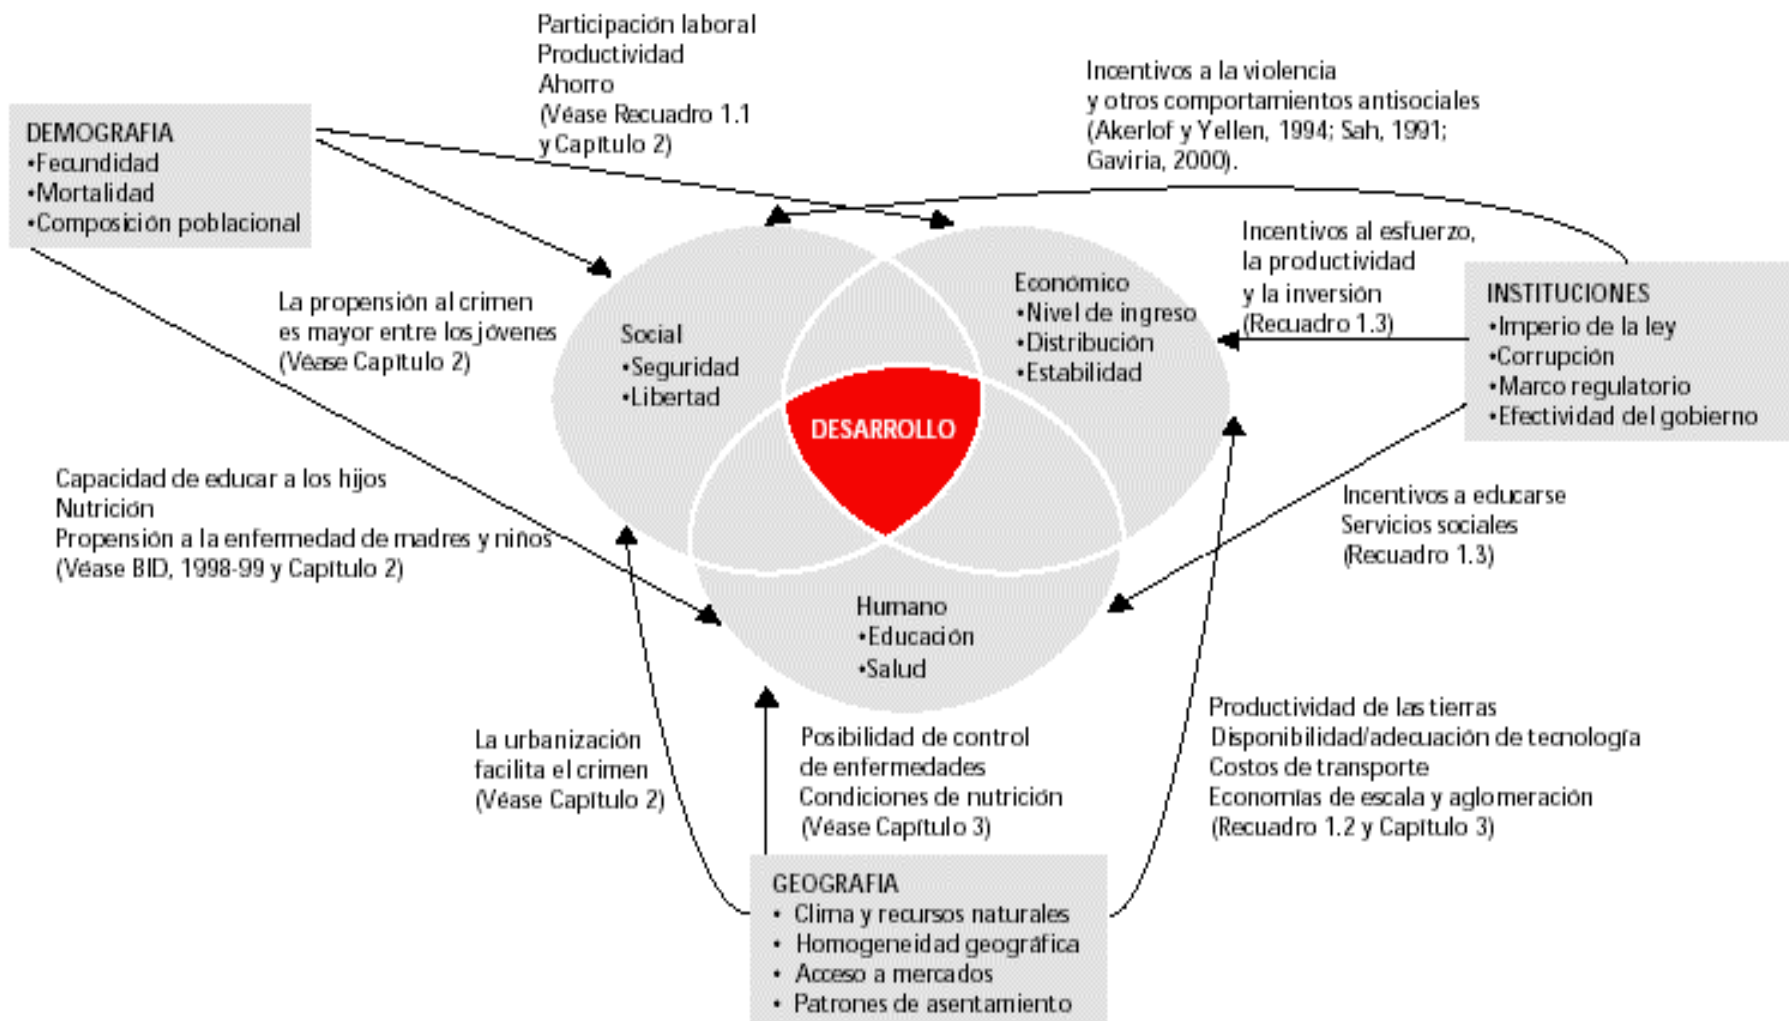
Participación laboral
Productividad
Ahorro
(Véase Recuadro 1.1 y Capítulo 2)

Incentivos a la violencia y otros comportamientos antisociales (Akerlof y Yellen, 1994; Sah, 1991; Gaviria, 2000).

DEMOGRAFIA
•Fecundidad
•Mortalidad
•Composición poblacional

Incentivos al esfuerzo, la productividad y la inversión (Recuadro 1.3)

INSTITUCIONES
•Imperio de la ley
•Corrupción
•Marco regulatorio
•Efectividad del gobierno

La propensión al crimen es mayor entre los jóvenes (Véase Capítulo 2)

Social
•Seguridad
•Libertad

Económico
•Nivel de ingreso
•Distribución
•Estabilidad

DESARROLLO

Capacidad de educar a los hijos
Nutrición
Propensión a la enfermedad de madres y niños
(Véase BID, 1998-99 y Capítulo 2)

Incentivos a educarse
Servicios sociales
(Recuadro 1.3)

Humano
•Educación
•Salud

La urbanización facilita el crimen (Véase Capítulo 2)

Posibilidad de control de enfermedades
Condiciones de nutrición
(Véase Capítulo 3)

Productividad de las tierras
Disponibilidad/adecuación de tecnología
Costos de transporte
Economías de escala y aglomeración
(Recuadro 1.2 y Capítulo 3)

GEOGRAFIA
• Clima y recursos naturales
• Homogeneidad geográfica
• Acceso a mercados
• Patrones de asentamiento